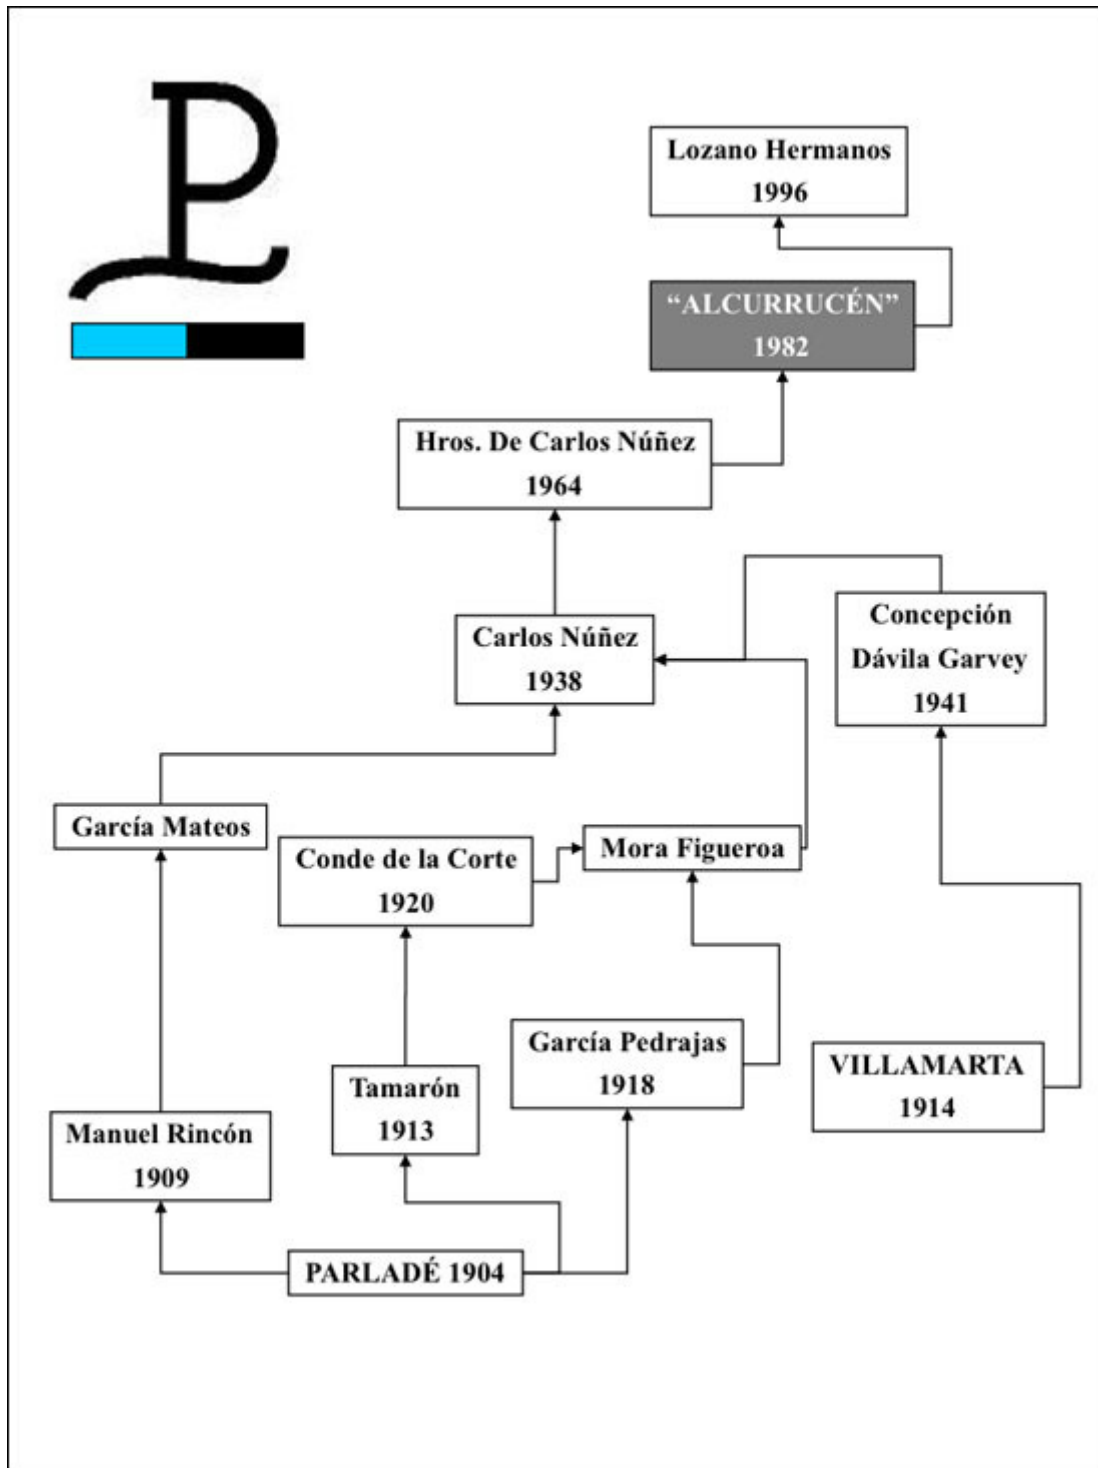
PL

Lozano Hermanos
1996

"ALCURRUCÉN"
1982

Hros. De Carlos Núñez
1964

Carlos Núñez
1938

Concepción
Dávila Garvey
1941

García Mateos

Conde de la Corte
1920

Mora Figueroa

García Pedrajas
1918

VILLAMARTA
1914

Tamarón
1913

Manuel Rincón
1909

PARLADÉ 1904